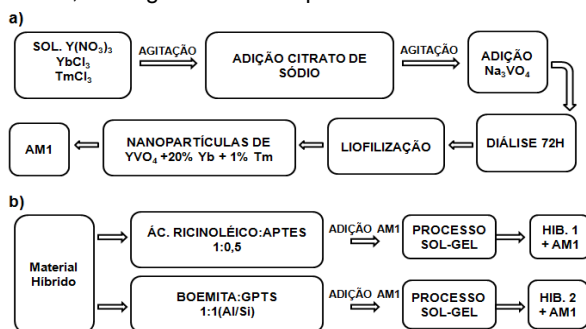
a)

SOL. $Y(NO_3)_3$ $YbCl_3$ $TmCl_3$

AGITAÇÃO

ADIÇÃO CITRATO DE SÓDIO

AGITAÇÃO

ADIÇÃO $Na_3VO_4$

DIÁLISE 72H

LIOFILIZAÇÃO

NANOPARTÍCULAS DE $YVO_4$ +20% Yb + 1% Tm

AM1

b)

Material Híbrido

ÁC. RICINOLÉICO:APTES 1:0,5

ADIÇÃO AM1

PROCESSO SOL-GEL

HIB. 1 + AM1

BOEMITA:GPTS 1:1(Al/Si)

ADIÇÃO AM1

PROCESSO SOL-GEL

HIB. 2 + AM1